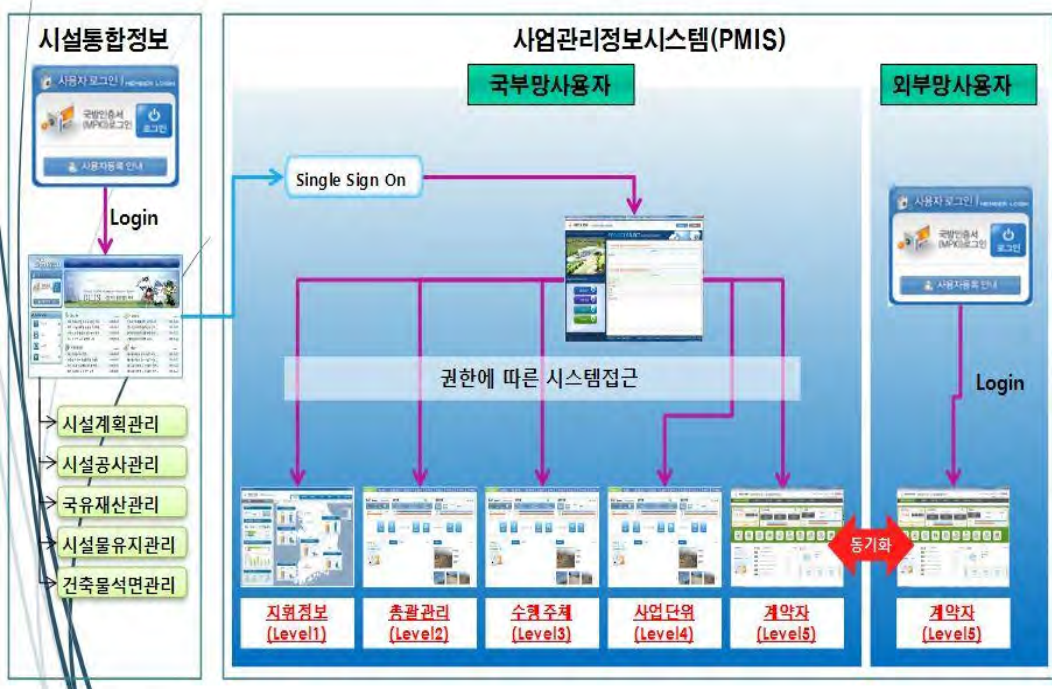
시설통합정보

사용자 로그인 MEMBER LOGIN

국방인증서 (MPKI)로그인

로그인

사용자등록 안내

Login

시설계획관리

시설공사관리

국유재산관리

시설물유지관리

건축물석면관리

사업관리정보시스템(PMIS)

국부망사용자

Single Sign On

권한에 따른 시스템접근

지휘정보 (Level1)

총괄관리 (Level2)

수행주체 (Level3)

사업단위 (Level4)

계약자 (Level5)

동기화

외부망사용자

사용자 로그인 MEMBER LOGIN

국방인증서 (MPKI)로그인

로그인

사용자등록 안내

Login

계약자 (Level5)